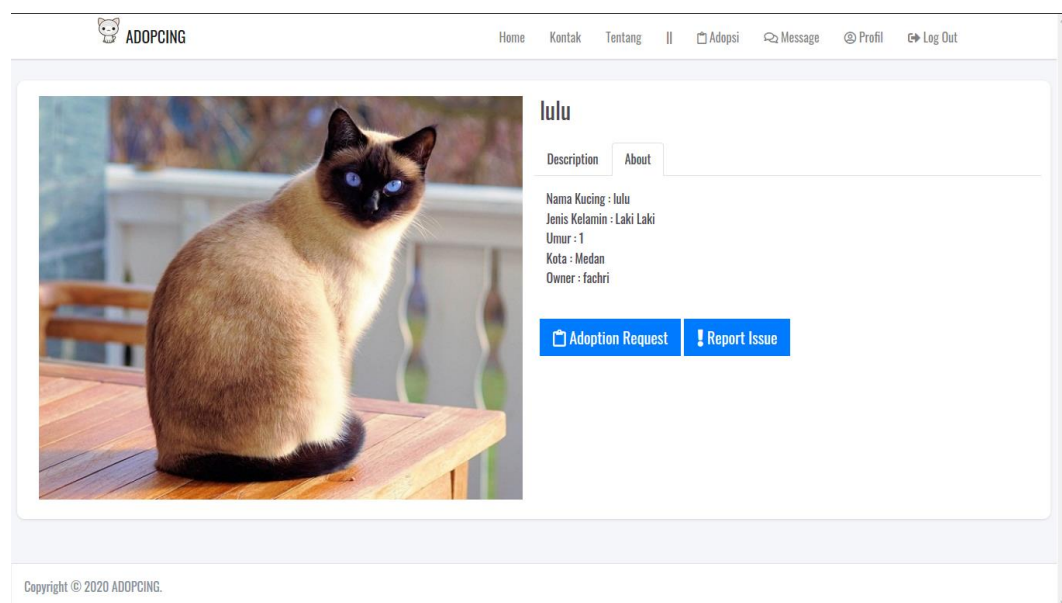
ADOPCING

Home Kontak Tentang || Adopsi Message Profil Log Out

lulu

Description About

Nama Kucing : lulu
Jenis Kelamin : Laki Laki
Umur : 1
Kota : Medan
Owner : fachri

Adoption Request Report Issue

Copyright © 2020 ADOPCING.